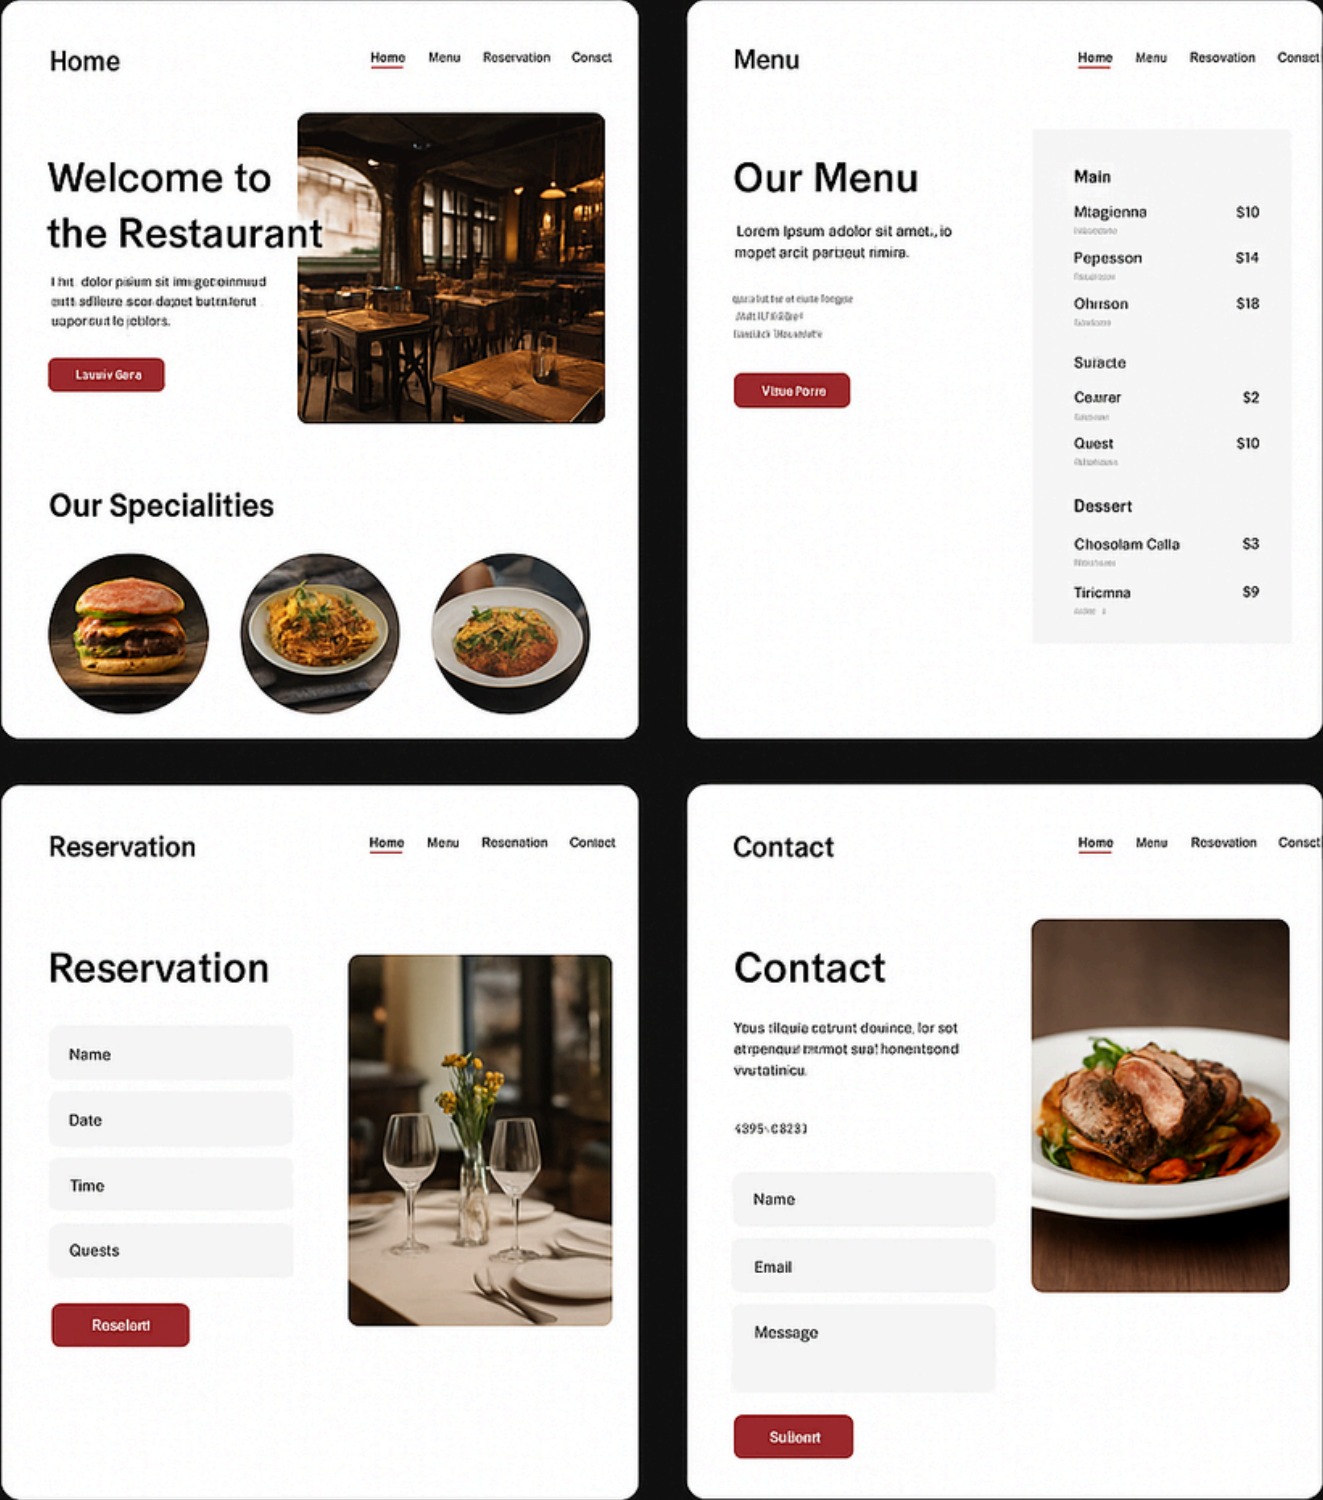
Home

Home Menu Reservation Consct

Welcome to the Restaurant

I hit dolor pisium sit imigetoinnuud eitt sdlleure scordapet butntorut uaporcut le jeblors.

Lauuiv Gera

Our Specialities

Menu

Home Menu Resovation Consct

Our Menu

Lorem Ipsum adolor sit amet., io mopet arcit partseut rimira.

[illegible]
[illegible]
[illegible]

Vitue Porre

Main
Mtagienna $10
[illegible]
Pepesson $14
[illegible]
Ohrson $18
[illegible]

Suracte
Ceurer $2
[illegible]
Quest $10
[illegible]

Dessert
Chosolam Calla $3
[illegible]
Tiricmna $9
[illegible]

Reservation

Home Menu Resenation Contact

Reservation

Name

Date

Time

Quests

Roselort

Contact

Home Menu Resevation Consct

Contact

Yous tilquie cetrunt douince, lor sot etrpenque mmot sue! honentsond vvutatinicu.

4395-C823]

Name

Email

Message

Sulionrt